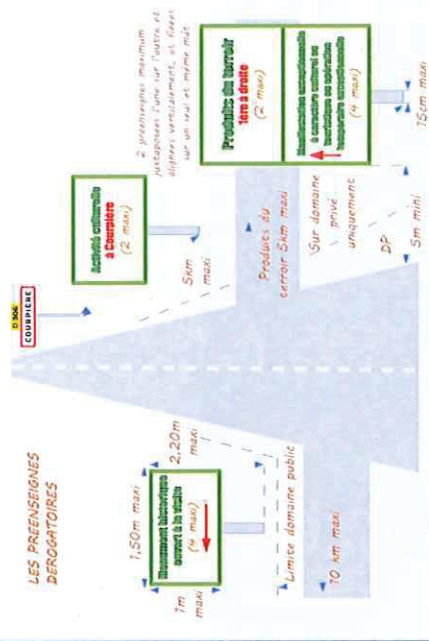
LES PREENSEIGNES DEROGATOIRES

1,50m maxi

2,20m maxi

Monument historique ouvert à la visite

(4 maxi)

1m maxi

Limite domaine public

10 km maxi

D 906
COURPIERE

Activité culturelle à Courpière

(2 maxi)

5km maxi

Produits du terroir 5km maxi

Sur domaine privé uniquement

DP

5m mini

Produits du terroir
1km à droite

(2 maxi)

Manifestation exceptionnelle à caractère culturel ou touristique ou opération temporaire exceptionnelle

(4 maxi)

2 preenseignes maximum juxtaposées l'une sur l'autre et alignées verticalement, et fixées sur un seul et même mât.

15cm maxi